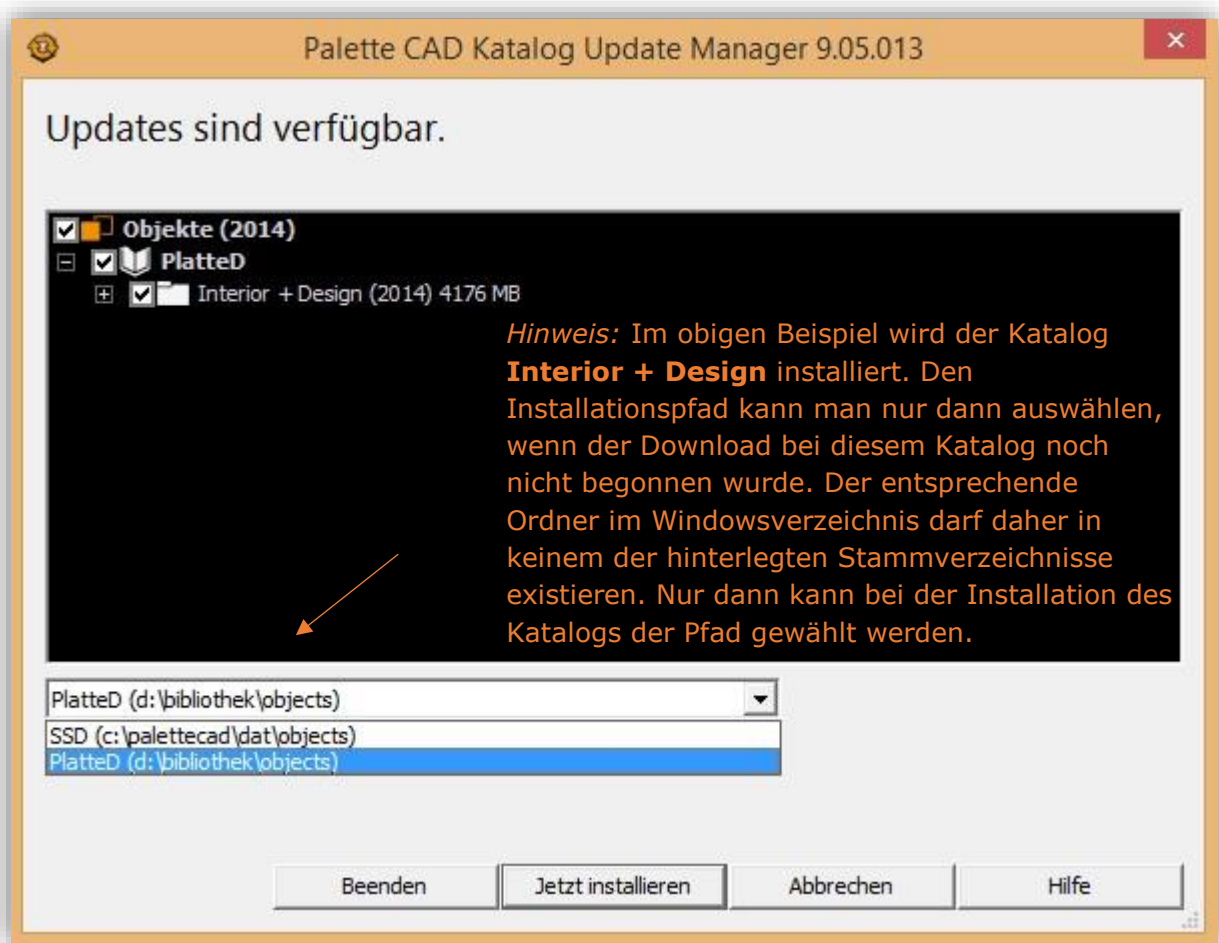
Palette CAD Katalog Update Manager 9.05.013

Updates sind verfügbar.

Objekte (2014)
PlatteD
Interior + Design (2014) 4176 MB

*Hinweis:* Im obigen Beispiel wird der Katalog **Interior + Design** installiert. Den Installationspfad kann man nur dann auswählen, wenn der Download bei diesem Katalog noch nicht begonnen wurde. Der entsprechende Ordner im Windowsverzeichnis darf daher in keinem der hinterlegten Stammverzeichnisse existieren. Nur dann kann bei der Installation des Katalogs der Pfad gewählt werden.

PlatteD (d:\bibliothek\objects)
SSD (c:\palettecad\dat\objects)
PlatteD (d:\bibliothek\objects)

Beenden
Jetzt installieren
Abbrechen
Hilfe